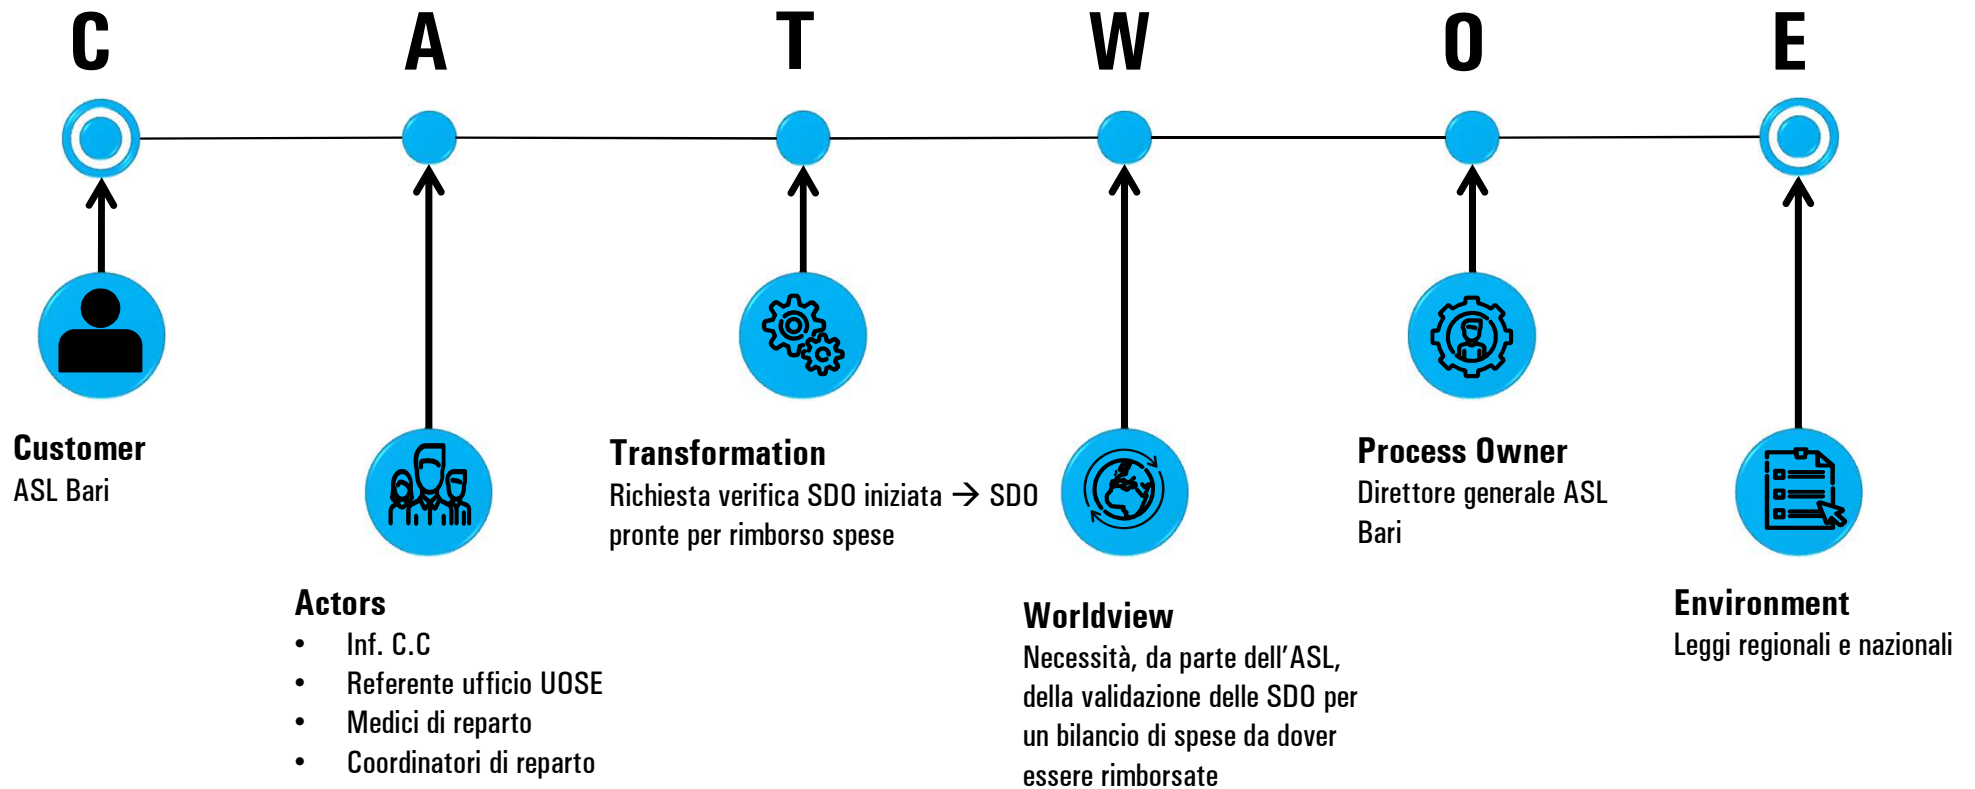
C A T W O E

Customer
ASL Bari

Actors
- Inf. C.C
- Referente ufficio UOSE
- Medici di reparto
- Coordinatori di reparto

Transformation
Richiesta verifica SDO iniziata → SDO pronte per rimborso spese

Worldview
Necessità, da parte dell'ASL, della validazione delle SDO per un bilancio di spese da dover essere rimborsate

Process Owner
Direttore generale ASL Bari

Environment
Leggi regionali e nazionali